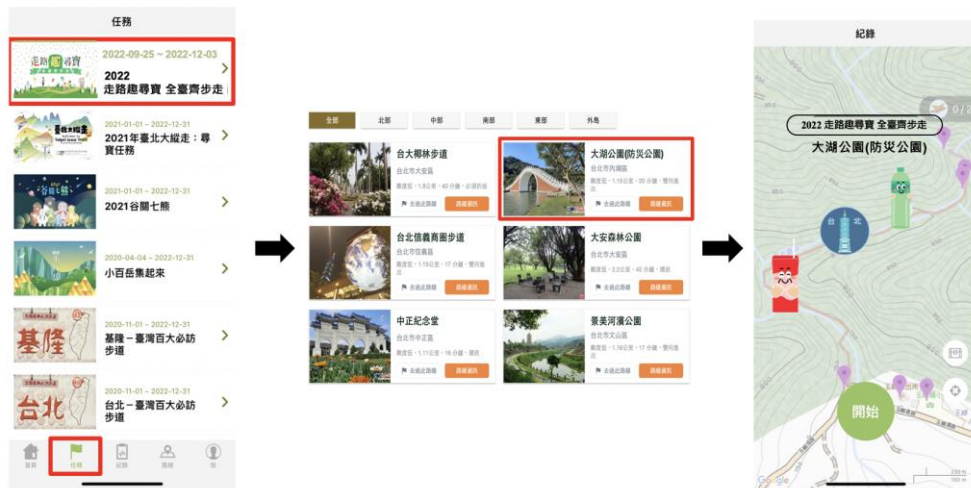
任務

走路趣尋寶

2022-09-25 ~ 2022-12-03
2022
走路趣尋寶 全臺齊步走

2021-01-01 ~ 2022-12-31
2021年臺北大縱走：尋寶任務

2021-01-01 ~ 2022-12-31
2021谷關七熊

2020-04-04 ~ 2022-12-31
小百岳集起來

2020-11-01 ~ 2022-12-31
基隆－臺灣百大必訪步道

2020-11-01 ~ 2022-12-31
台北－臺灣百大必訪步道

首頁 任務 紀錄 挑戰 我

全部 北部 中部 南部 東部 外島

台大椰林步道
台北市大安區
長度：1.8公里，40 分鐘，必須的去
去過此路線 路線資訊

大湖公園(防災公園)
台北市內湖區
長度：1.15公里，20 分鐘，雙向道
去過此路線 路線資訊

台北信義商圈步道
台北市信義區
長度：1.15公里，17 分鐘，雙向道
去過此路線 路線資訊

大安森林公園
台北市大安區
長度：2.2公里，34 分鐘，雙向道
去過此路線 路線資訊

中正紀念堂
台北市中正區
長度：1.11公里，16 分鐘，環狀
去過此路線 路線資訊

景美河濱公園
台北市文山區
長度：1.19公里，17 分鐘，雙向道
去過此路線 路線資訊

紀錄

0 / 2

2022 走路趣尋寶 全臺齊步走
大湖公園(防災公園)

台北

開始

Google